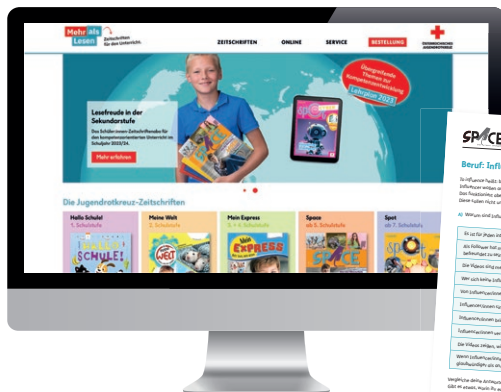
Mehr als Lesen Zeitschriften für den Unterricht.

ZEITSCHRIFTEN ONLINE SERVICE BESTELLUNG ÖSTERREICHISCHES JUGENDROTKREUZ

Lesefreude in der Sekundarstufe

Das Schülerinnen-Zeitschriftenabo für den kompetenzorientierten Unterricht im Schuljahr 2023/24.

Mehr erfahren

Übergreifende Themen zur Kompetenzentwicklung Lehrplan 2023

Die Jugendrotkreuz-Zeitschriften

Hallo Schule! 1. Schulstufe

Meine Welt 2. Schulstufe

Mein Express 3. + 4. Schulstufe

Space ab 5. Schulstufe

Spot ab 7. Schulstufe

HALLO SCHULE!

WELT

EXPRESS

SPACE

SPACE

Beruf: Infl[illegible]

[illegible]

a) Warum sind Influ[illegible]